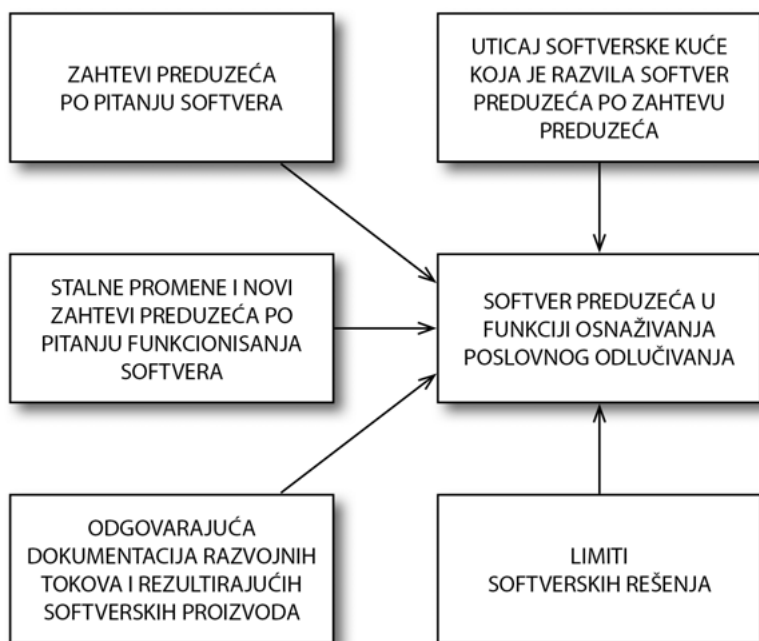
ZAHTEVI PREDUZEĆA PO PITANJU SOFTVERA

UTICAJ SOFTVERSKE KUĆE KOJA JE RAZVILA SOFTVER PREDUZEĆA PO ZAHTEVU PREDUZEĆA

STALNE PROMENE I NOVI ZAHTEVI PREDUZEĆA PO PITANJU FUNKCIONISANJA SOFTVERA

SOFTVER PREDUZEĆA U FUNKCIJI OSNAŽIVANJA POSLOVNOG ODLUČIVANJA

ODGOVARAJUĆA DOKUMENTACIJA RAZVOJNIH TOKOVA I REZULTIRAJUĆIH SOFTVERSKIH PROIZVODA

LIMITI SOFTVERSKIH REŠENJA